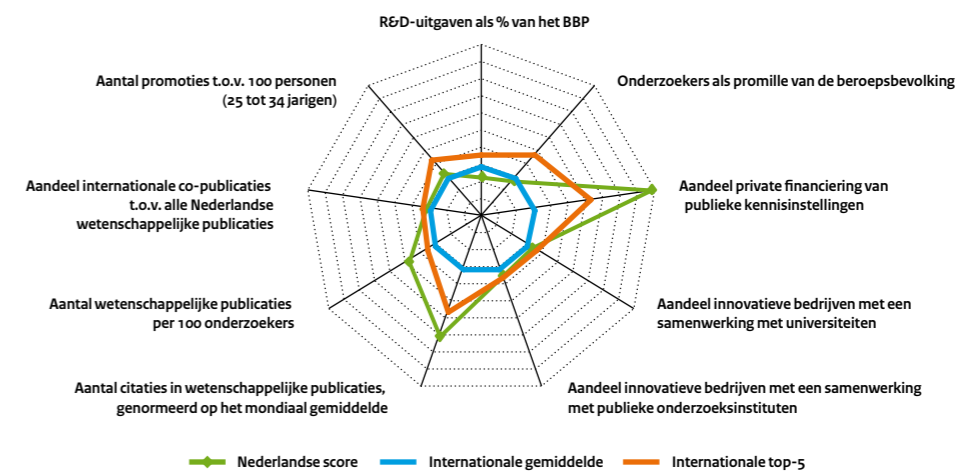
R&D-uitgaven als % van het BBP

Onderzoekers als promille van de beroepsbevolking

Aandeel private financiering van publieke kennisinstellingen

Aandeel innovatieve bedrijven met een samenwerking met universiteiten

Aandeel innovatieve bedrijven met een samenwerking met publieke onderzoeksinstituten

Aantal citaties in wetenschappelijke publicaties, genormeerd op het mondiaal gemiddelde

Aantal wetenschappelijke publicaties per 100 onderzoekers

Aandeel internationale co-publicaties t.o.v. alle Nederlandse wetenschappelijke publicaties

Aantal promoties t.o.v. 100 personen (25 tot 34 jarigen)

Nederlandse score
Internationale gemiddelde
Internationale top-5